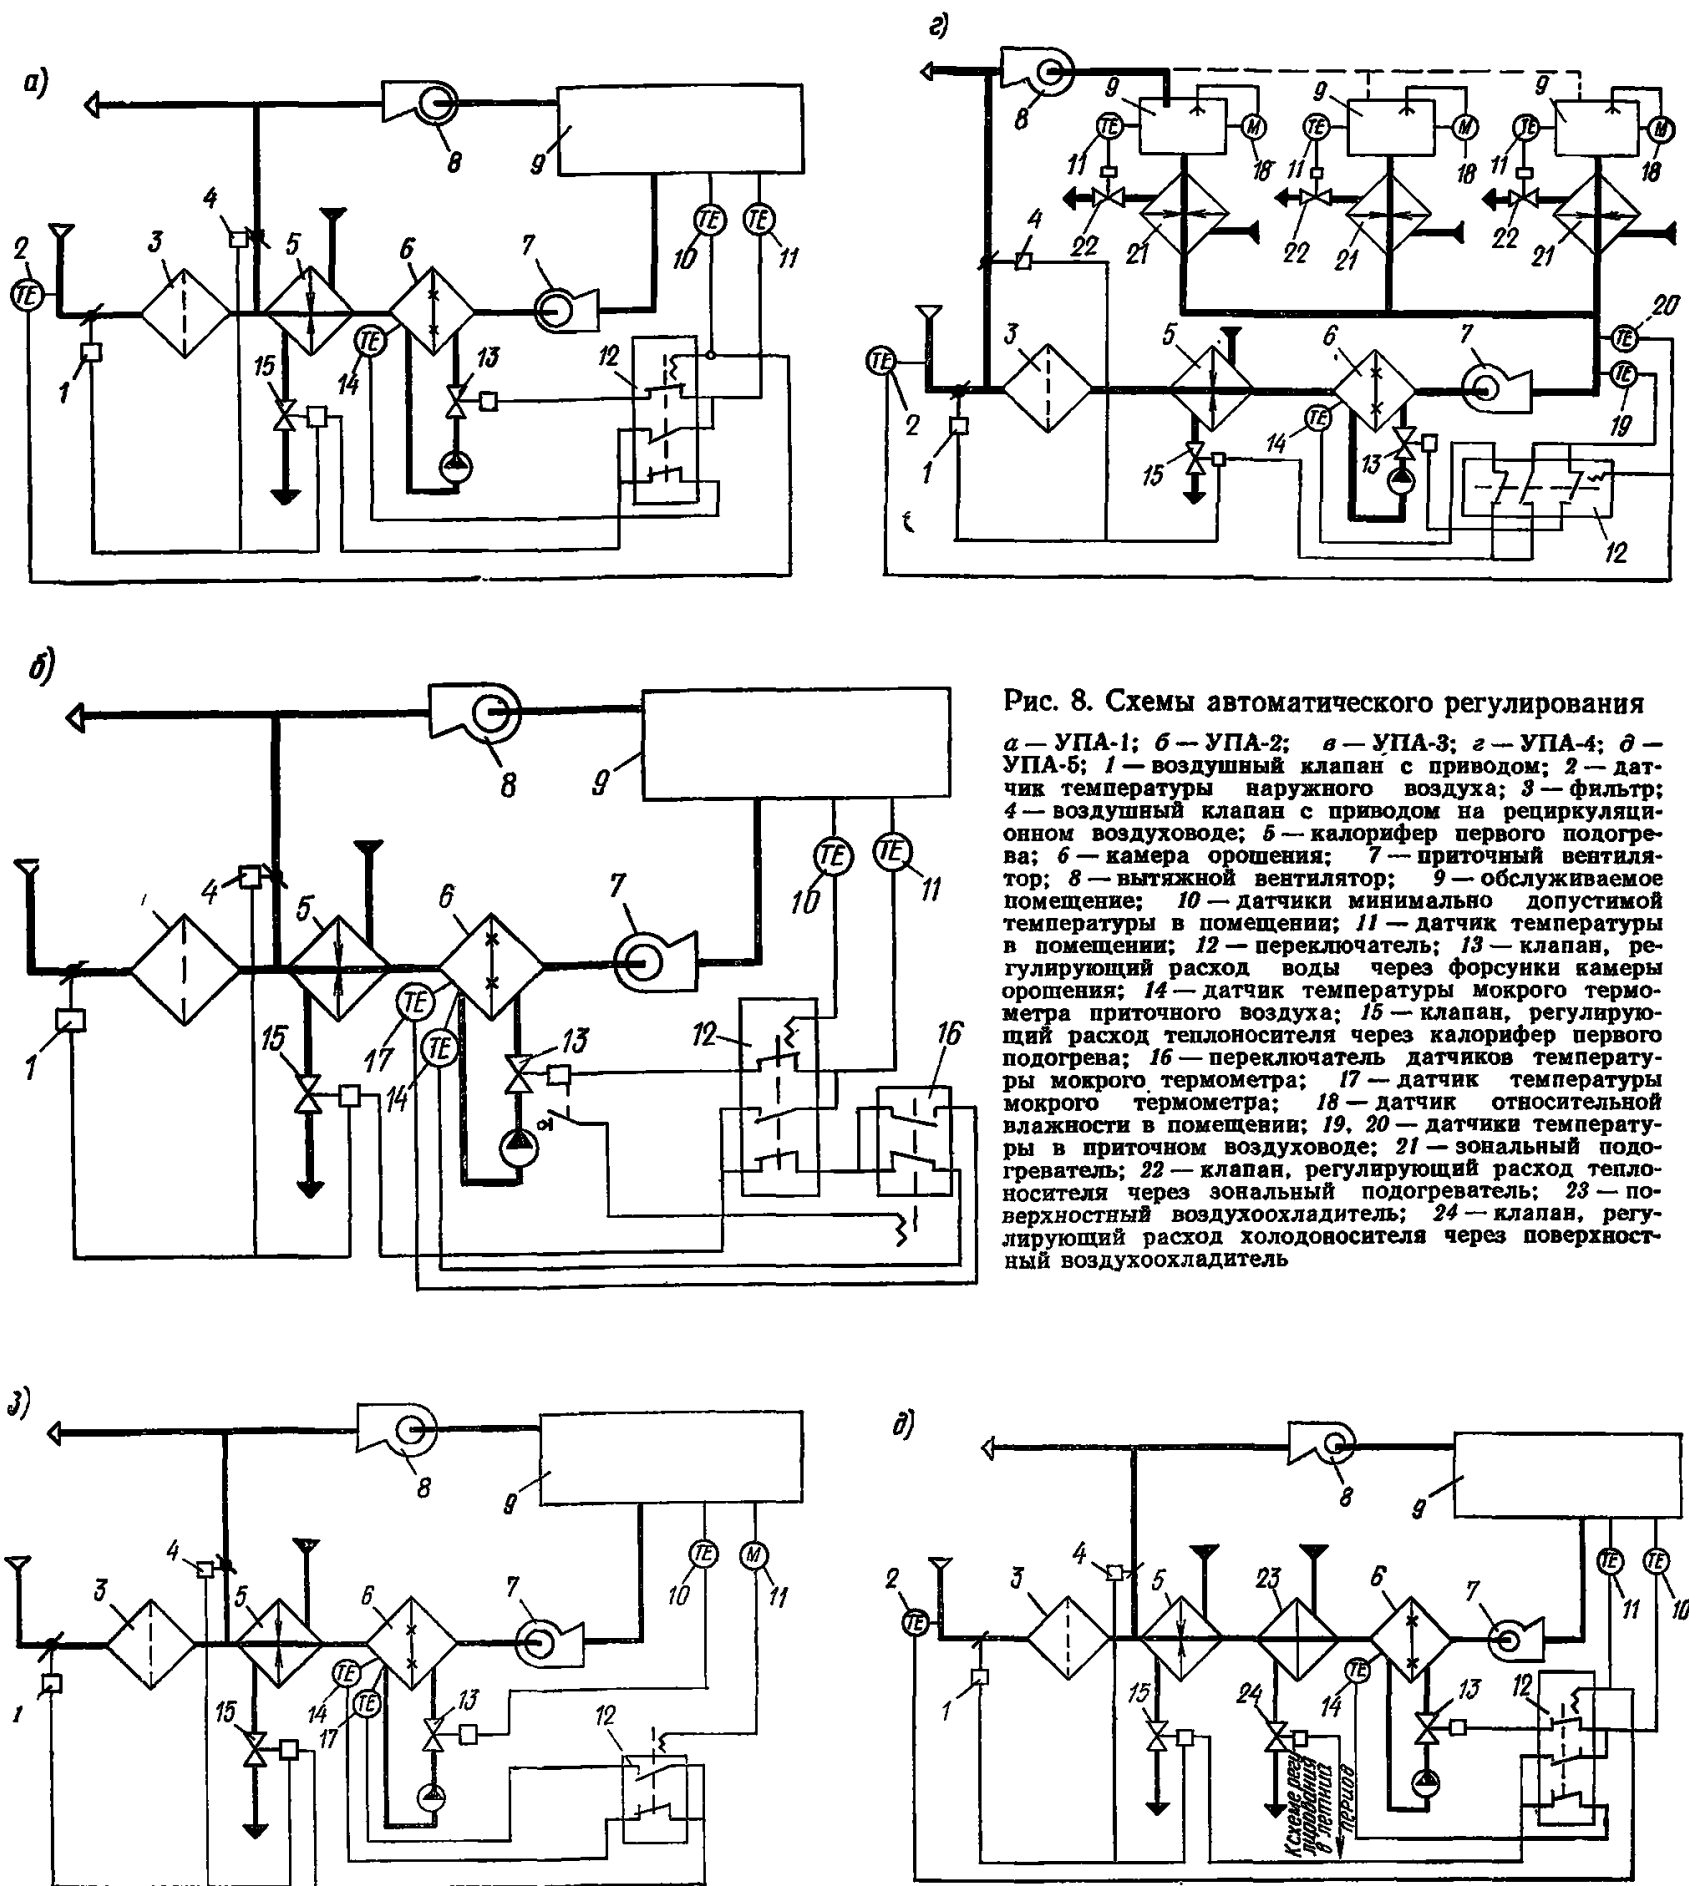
а)

9 8 TE TE 10 11 2 TE 3 4 5 6 7 1 15 14 TE 13 12

г)

8 9 9 9 TE M TE M TE M 11 18 11 18 11 18 4 22 21 22 21 22 21 TE 20 TE 2 3 5 6 7 TE 19 1 15 14 TE 13 12

б)

8 9 TE TE 10 11 4 5 6 7 1 15 17 TE TE 14 13 12 16

Рис. 8. Схемы автоматического регулирования

а — УПА-1; б — УПА-2; в — УПА-3; г — УПА-4; д — УПА-5; 1 — воздушный клапан с приводом; 2 — датчик температуры наружного воздуха; 3 — фильтр; 4 — воздушный клапан с приводом на рециркуляционном воздуховоде; 5 — калорифер первого подогрева; 6 — камера орошения; 7 — приточный вентилятор; 8 — вытяжной вентилятор; 9 — обслуживаемое помещение; 10 — датчики минимально допустимой температуры в помещении; 11 — датчик температуры в помещении; 12 — переключатель; 13 — клапан, регулирующий расход воды через форсунки камеры орошения; 14 — датчик температуры мокрого термометра приточного воздуха; 15 — клапан, регулирующий расход теплоносителя через калорифер первого подогрева; 16 — переключатель датчиков температуры мокрого термометра; 17 — датчик температуры мокрого термометра; 18 — датчик относительной влажности в помещении; 19, 20 — датчики температуры в приточном воздуховоде; 21 — зональный подогреватель; 22 — клапан, регулирующий расход теплоносителя через зональный подогреватель; 23 — поверхностный воздухоохладитель; 24 — клапан, регулирующий расход холодоносителя через поверхностный воздухоохладитель

в)

8 9 TE M 10 11 3 4 5 6 7 1 15 TE 14 TE 17 13 12

д)

8 9 TE TE 11 10 2 TE 3 4 5 23 6 7 1 15 24 TE 14 13 12

К схеме регулирования в летний период